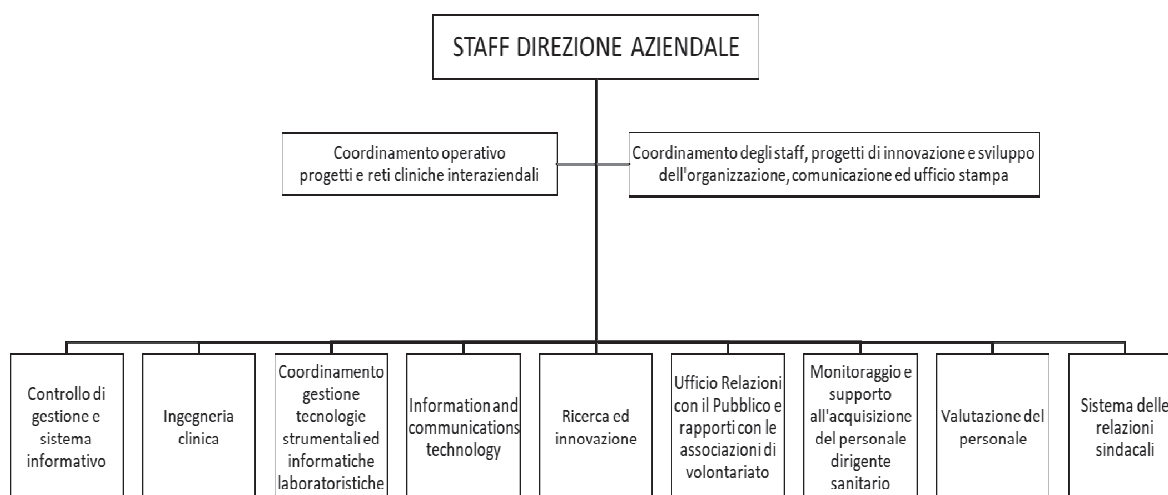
STAFF DIREZIONE AZIENDALE

Coordinamento operativo progetti e reti cliniche interaziendali

Coordinamento degli staff, progetti di innovazione e sviluppo dell'organizzazione, comunicazione ed ufficio stampa

Controllo di gestione e sistema informativo

Ingegneria clinica

Coordinamento gestione tecnologie strumentali ed informatiche laboratoristiche

Information and communications technology

Ricerca ed innovazione

Ufficio Relazioni con il Pubblico e rapporti con le associazioni di volontariato

Monitoraggio e supporto all'acquisizione del personale dirigente sanitario

Valutazione del personale

Sistema delle relazioni sindacali